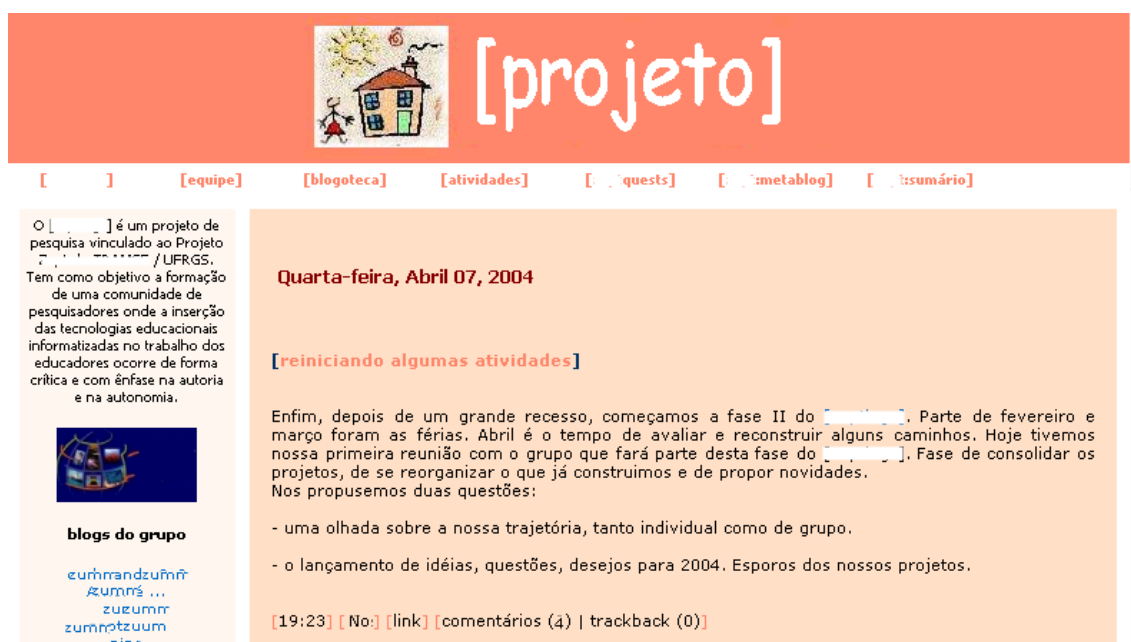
[projeto]

[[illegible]] [equipe] [blogoteca] [atividades] [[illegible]quests] [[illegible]:metablog] [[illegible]:sumário]

O [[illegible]] é um projeto de pesquisa vinculado ao Projeto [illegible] / UFRGS. Tem como objetivo a formação de uma comunidade de pesquisadores onde a inserção das tecnologias educacionais informatizadas no trabalho dos educadores ocorre de forma crítica e com ênfase na autoria e na autonomia.

blogs do grupo

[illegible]
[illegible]
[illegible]
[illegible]

Quarta-feira, Abril 07, 2004

[reiniciando algumas atividades]

Enfim, depois de um grande recesso, começamos a fase II do [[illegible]]. Parte de fevereiro e março foram as férias. Abril é o tempo de avaliar e reconstruir alguns caminhos. Hoje tivemos nossa primeira reunião com o grupo que fará parte desta fase do [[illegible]]. Fase de consolidar os projetos, de se reorganizar o que já construimos e de propor novidades.
Nos propusemos duas questões:

- uma olhada sobre a nossa trajetória, tanto individual como de grupo.

- o lançamento de idéias, questões, desejos para 2004. Esporos dos nossos projetos.

[19:23] [No:] [link] [comentários (4) | trackback (0)]